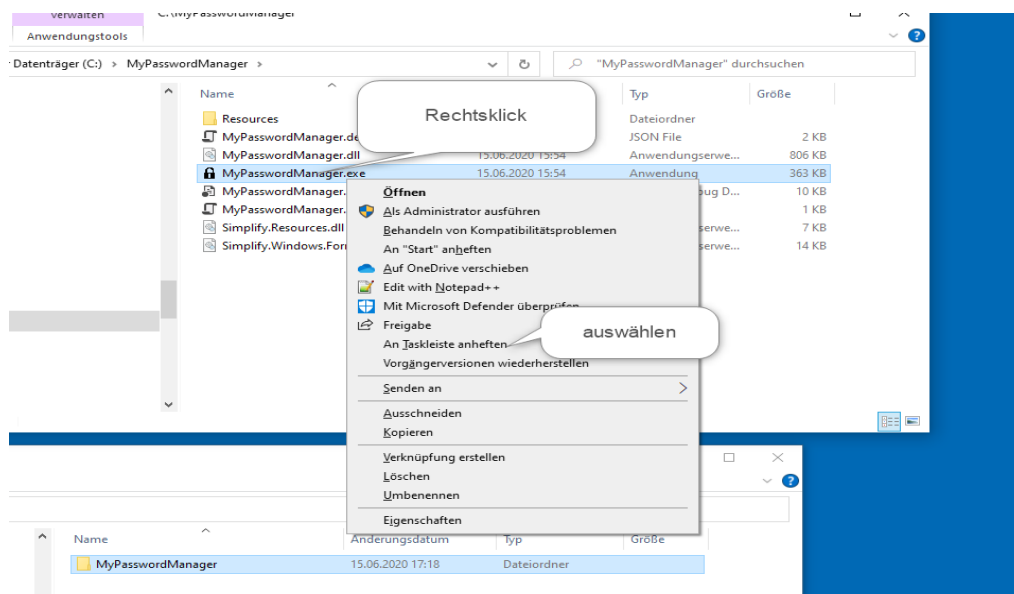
Verwalten
Anwendungstools
C:\MyPasswordManager

Datenträger (C:) > MyPasswordManager >
"MyPasswordManager" durchsuchen

Name
Typ
Größe

Resources
Dateiordner
MyPasswordManager.de
JSON File
2 KB
MyPasswordManager.dll
15.06.2020 15:54
Anwendungserwe...
806 KB
MyPasswordManager.exe
15.06.2020 15:54
Anwendung
363 KB
MyPasswordManager.
bug D...
10 KB
MyPasswordManager.
1 KB
Simplify.Resources.dll
serwe...
7 KB
Simplify.Windows.For
serwe...
14 KB

Rechtsklick

Öffnen
Als Administrator ausführen
Behandeln von Kompatibilitätsproblemen
An "Start" anheften
Auf OneDrive verschieben
Edit with Notepad++
Mit Microsoft Defender überprüfen
Freigabe
An Taskleiste anheften
Vorgängerversionen wiederherstellen
Senden an
Ausschneiden
Kopieren
Verknüpfung erstellen
Löschen
Umbenennen
Eigenschaften

auswählen

Name
Änderungsdatum
Typ
Größe
MyPasswordManager
15.06.2020 17:18
Dateiordner